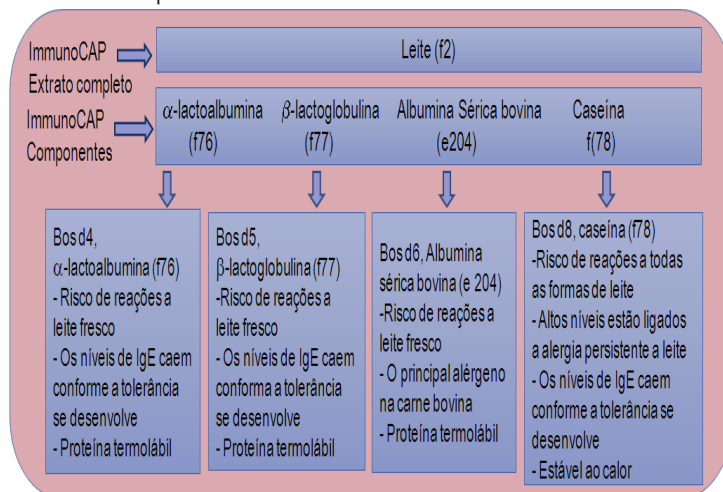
ImmunoCAP Extrato completo

Leite (f2)

ImmunoCAP Componentes

$\alpha$-lactoalbumina (f76)

$\beta$-lactoglobulina (f77)

Albumina Sérica bovina (e204)

Caseína f(78)

Bos d4, $\alpha$-lactoalbumina (f76)
- Risco de reações a leite fresco
- Os níveis de IgE caem conforme a tolerância se desenvolve
- Proteína termolábil

Bos d5, $\beta$-lactoglobulina (f77)
-Risco de reações a leite fresco
- Os níveis de IgE caem conforme a tolerância se desenvolve
- Proteína termolábil

Bos d6, Albumina sérica bovina (e 204)
-Risco de reações a leite fresco
- O principal alérgeno na carne bovina
- Proteína termolábil

Bos d8, caseína (f78)
-Risco de reações a todas as formas de leite
- Altos níveis estão ligados a alergia persistente a leite
- Os níveis de IgE caem conforme a tolerância se desenvolve
- Estável ao calor